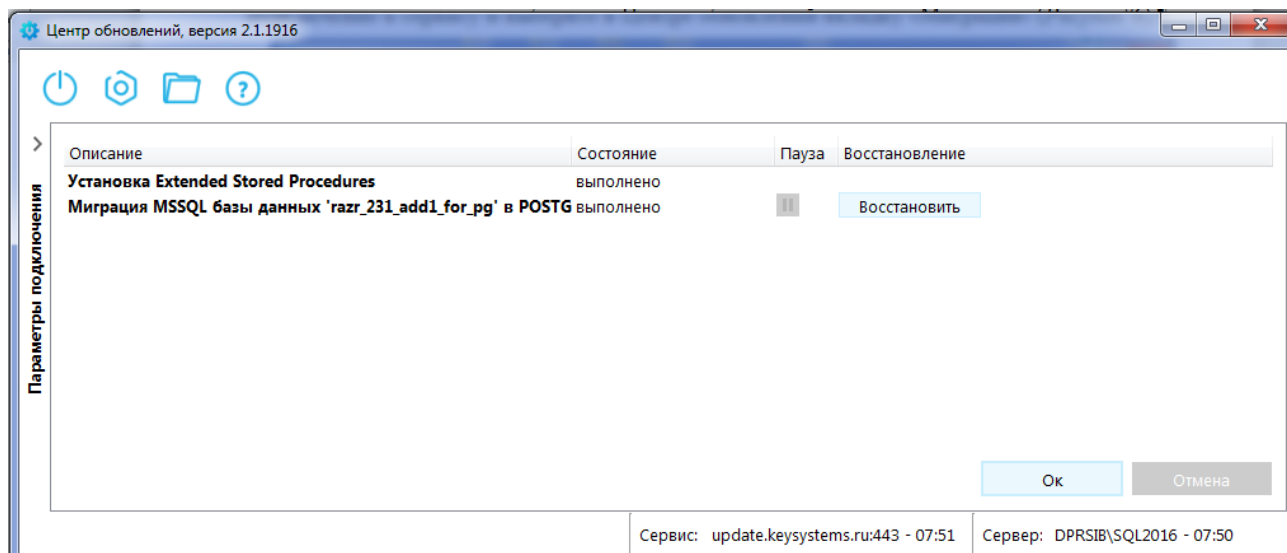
Центр обновлений, версия 2.1.1916

Параметры подключения

| Описание | Состояние | Пауза | Восстановление |
|---|---|---|---|
| Установка Extended Stored Procedures | выполнено | | |
| Миграция MSSQL базы данных 'razr_231_add1_for_pg' в POSTG | выполнено | | Восстановить |

Ок

Отмена

Сервис: update.keysystems.ru:443 - 07:51

Сервер: DPRSIB\SQL2016 - 07:50